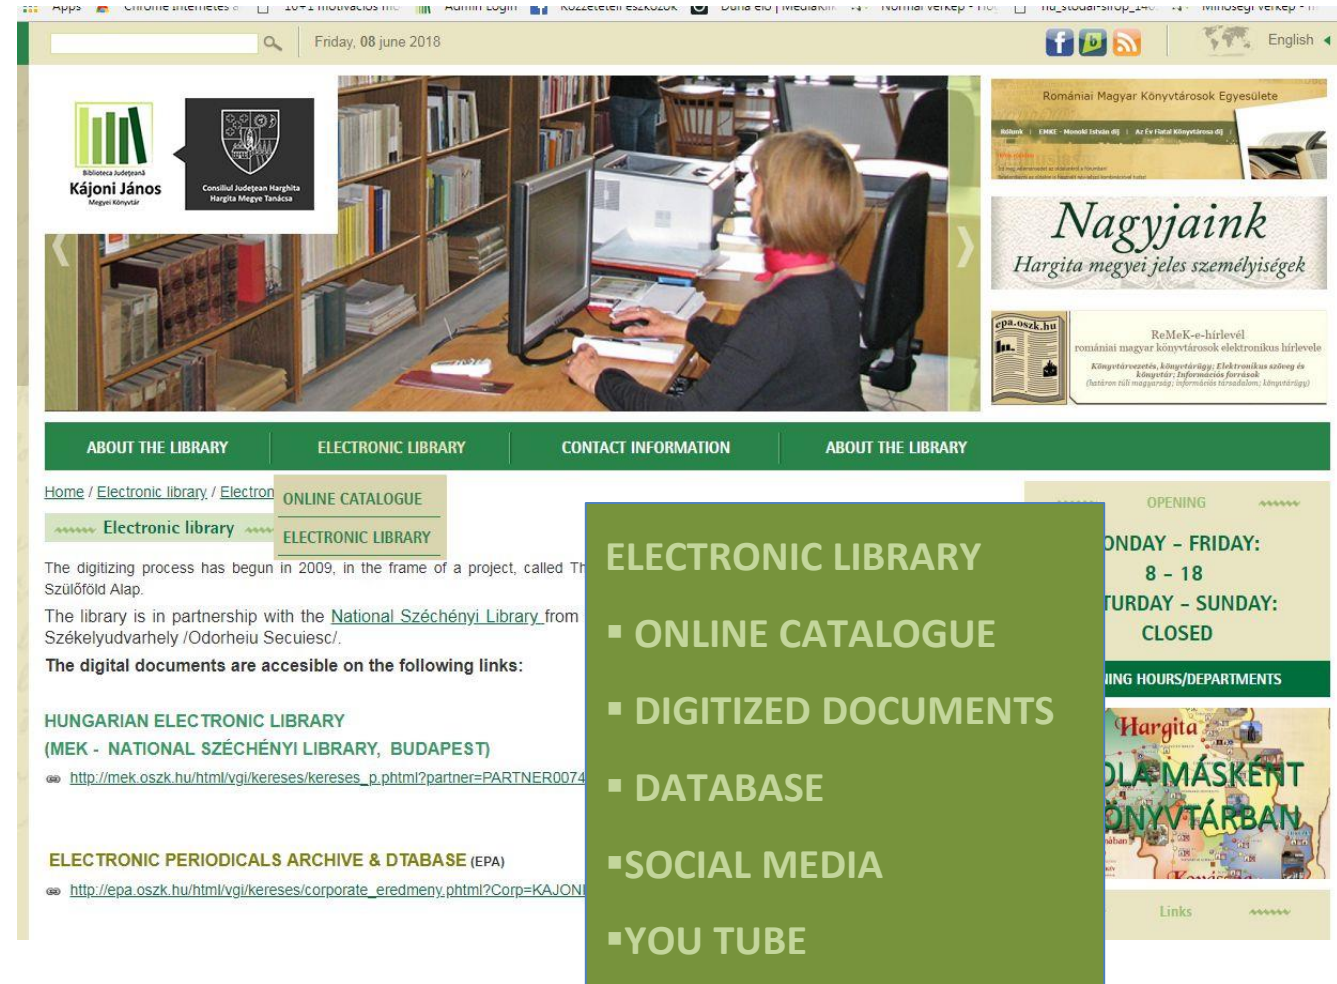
Apps Chrome internetes ... 10+1 motivációs ... Admin Login Közzétételi eszközök Duna elő | Médiaklikk Normál verkép ... nu_stodal-sirop_140... Minőségi verkép

Friday, 08 june 2018

English

Biblioteca Județeană Kájoni János Megyei Könyvtár

Consiliul Județean Harghita Hargita Megye Tanácsa

Romániai Magyar Könyvtárosok Egyesülete

Nagyjaink
Hargita megyei jeles személyiségek

epa.oszk.hu

ReMeK-e-hírlevél
romániai magyar könyvtárosok elektronikus hírlevele

ABOUT THE LIBRARY | ELECTRONIC LIBRARY | CONTACT INFORMATION | ABOUT THE LIBRARY

Home / Electronic library / Electron

ONLINE CATALOGUE
ELECTRONIC LIBRARY

Electronic library

The digitizing process has begun in 2009, in the frame of a project, called Th Szülőföld Alap.

The library is in partnership with the National Széchényi Library from Székelyudvarhely /Odorheiu Secuiesc/.

The digital documents are accesible on the following links:

HUNGARIAN ELECTRONIC LIBRARY
(MEK - NATIONAL SZÉCHÉNYI LIBRARY, BUDAPEST)

http://mek.oszk.hu/html/vgi/kereses/kereses_p.phtml?partner=PARTNER0074

ELECTRONIC PERIODICALS ARCHIVE & DTABASE (EPA)

http://epa.oszk.hu/html/vgi/kereses/corporate_eredmeny.phtml?Corp=KAJONI

ELECTRONIC LIBRARY
▪ ONLINE CATALOGUE
▪ DIGITIZED DOCUMENTS
▪ DATABASE
▪SOCIAL MEDIA
▪YOU TUBE

OPENING
ONDAY – FRIDAY:
8 – 18
TURDAY – SUNDAY:
CLOSED
ING HOURS/DEPARTMENTS

Hargita
OLA MÁSKÉNT
ÖNYVTÁRBAN

Links